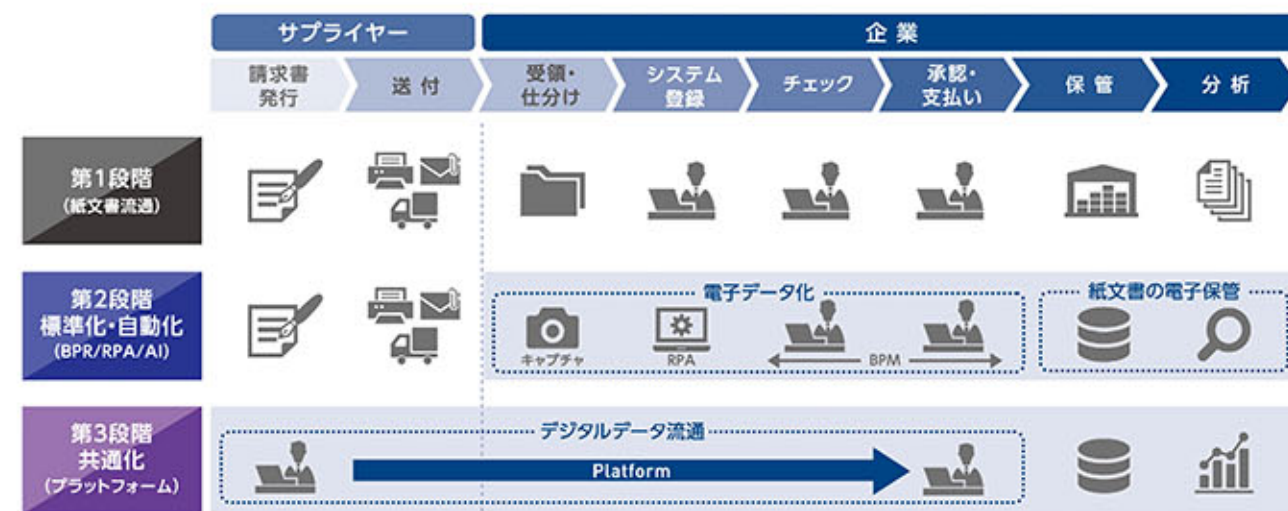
サプライヤー

企業

請求書発行

送付

受領・仕分け

システム登録

チェック

承認・支払い

保管

分析

第1段階
(紙文書流通)

第2段階
標準化・自動化
(BPR/RPA/AI)

電子データ化

キャプチャ

RPA

BPM

紙文書の電子保管

第3段階
共通化
(プラットフォーム)

デジタルデータ流通

Platform